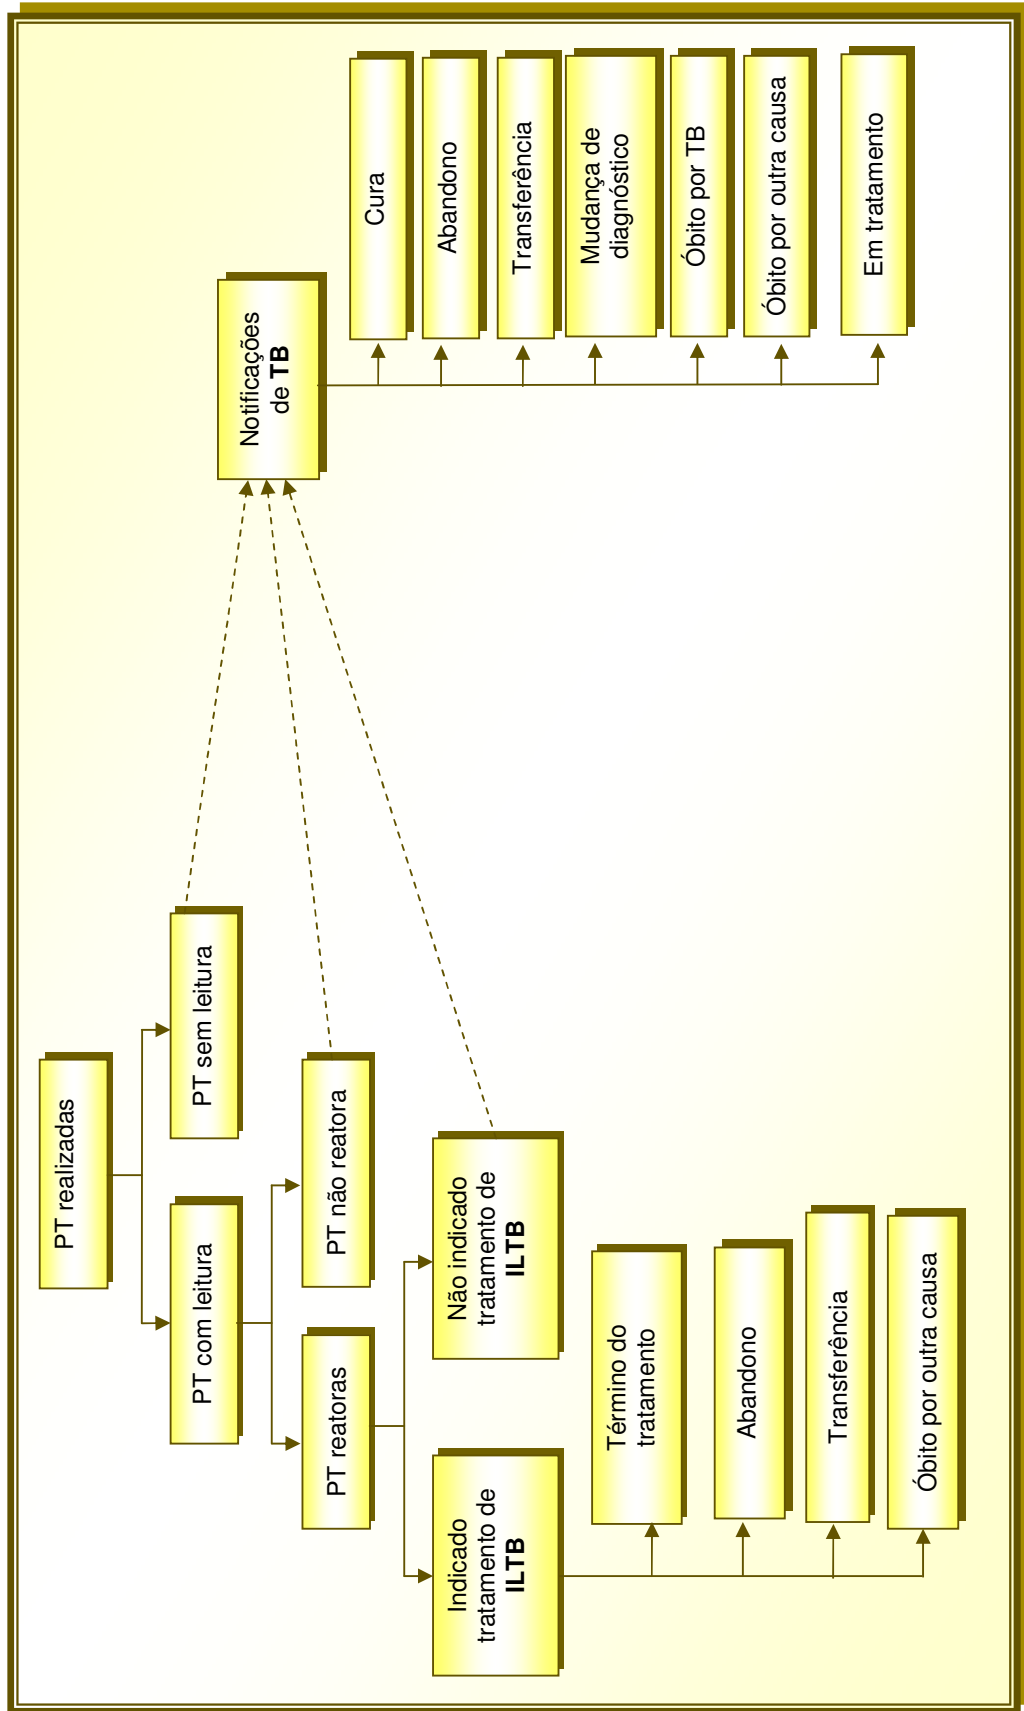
PT realizadas

PT sem leitura

PT com leitura

PT não reatora

PT reatoras

Não indicado tratamento de **ILTB**

Indicado tratamento de **ILTB**

Término do tratamento

Abandono

Transferência

Óbito por outra causa

Notificações de **TB**

Cura

Abandono

Transferência

Mudança de diagnóstico

Óbito por TB

Óbito por outra causa

Em tratamento